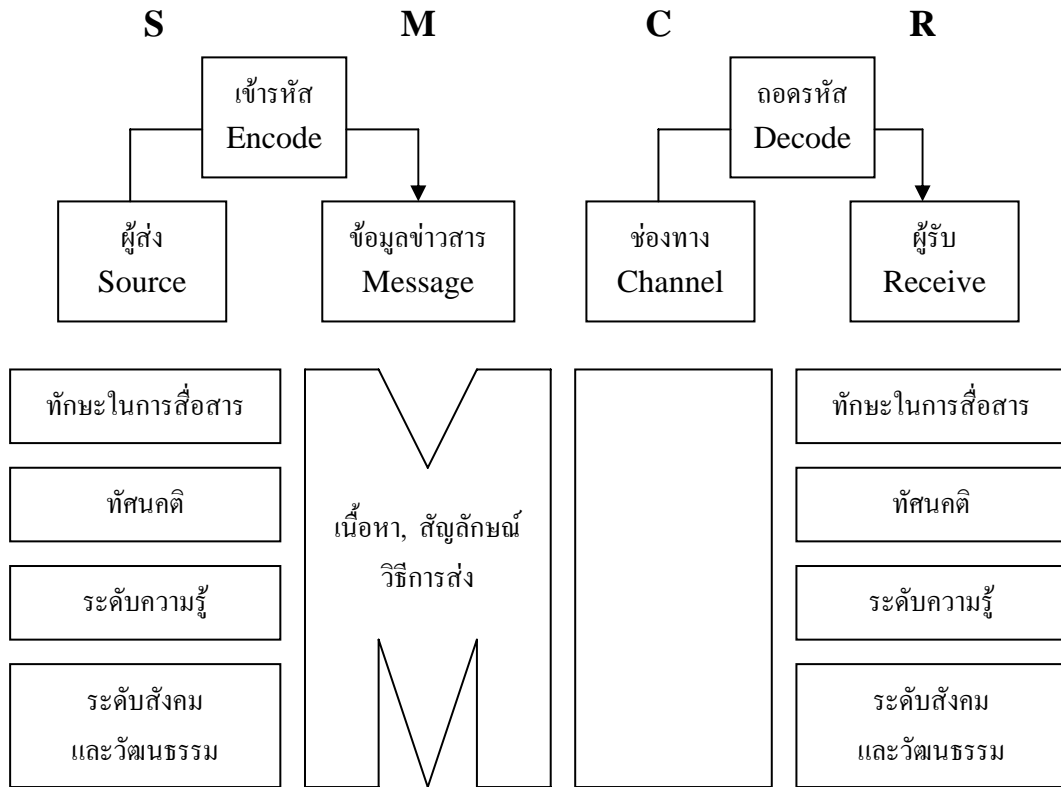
S M C R

เข้ารหัส
Encode

ถอดรหัส
Decode

ผู้ส่ง
Source

ข้อมูลข่าวสาร
Message

ช่องทาง
Channel

ผู้รับ
Receive

ทักษะในการสื่อสาร

ทัศนคติ

ระดับความรู้

ระดับสังคม
และวัฒนธรรม

เนื้อหา, สัญลักษณ์
วิธีการส่ง

ทักษะในการสื่อสาร

ทัศนคติ

ระดับความรู้

ระดับสังคม
และวัฒนธรรม